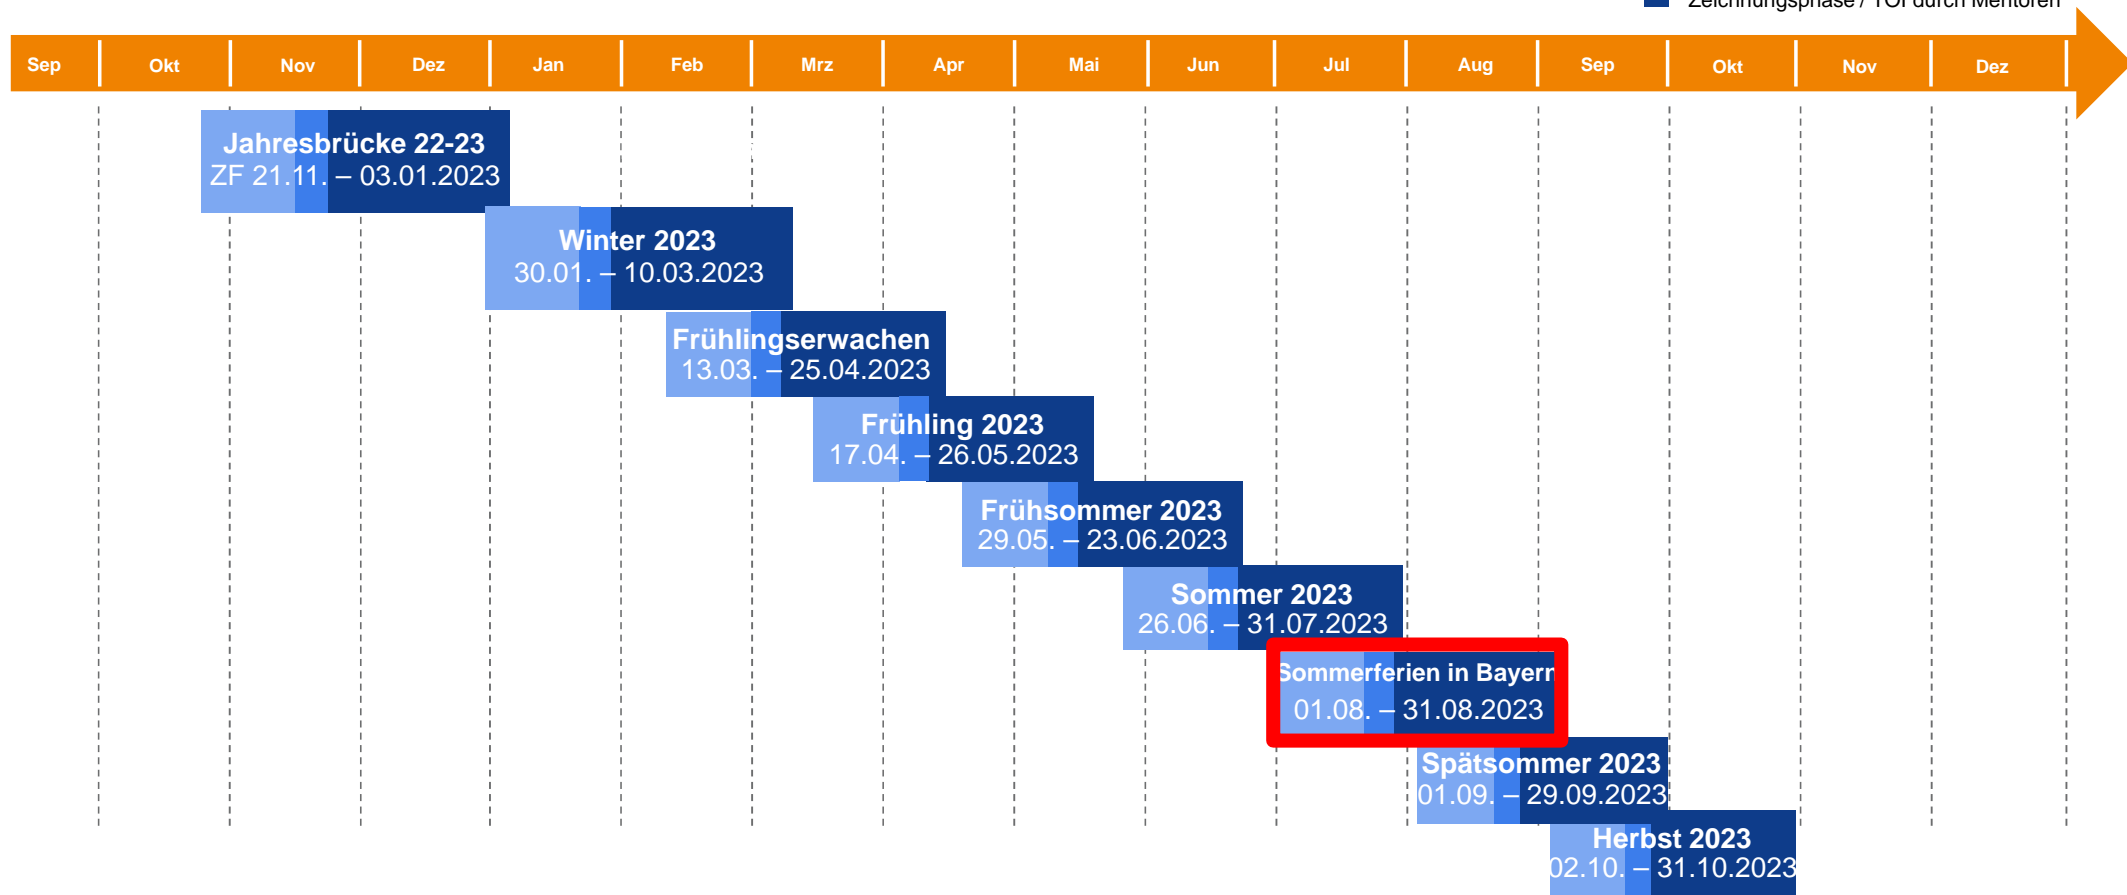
Zeichnungsphase / TOI durch Mentoren

Sep | Okt | Nov | Dez | Jan | Feb | Mrz | Apr | Mai | Jun | Jul | Aug | Sep | Okt | Nov | Dez

Jahresbrücke 22-23
ZF 21.11. – 03.01.2023

Winter 2023
30.01. – 10.03.2023

Frühlingserwachen
13.03. – 25.04.2023

Frühling 2023
17.04. – 26.05.2023

Frühsommer 2023
29.05. – 23.06.2023

Sommer 2023
26.06. – 31.07.2023

Sommerferien in Bayern
01.08. – 31.08.2023

Spätsommer 2023
01.09. – 29.09.2023

Herbst 2023
02.10. – 31.10.2023